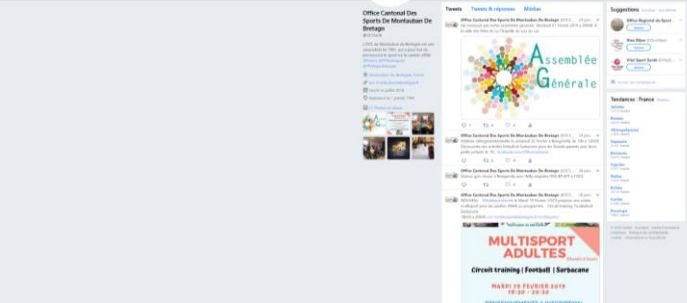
Office Cantonal Des Sports De Montauban De Bretagne

Tweets
Tweets & réponses
Médias

Office Cantonal Des Sports De Montauban De Bretagne

Assemblée Générale

Office Cantonal Des Sports De Montauban De Bretagne

Office Cantonal Des Sports De Montauban De Bretagne

Office Cantonal Des Sports De Montauban De Bretagne

MULTISPORT ADULTES

Circuit training | Football | Sarbacane

MARDI 19 FEVRIER 2019

Suggestions

Office Régional du Sport

Suivre

Suivre

Suivre

Tendances : France